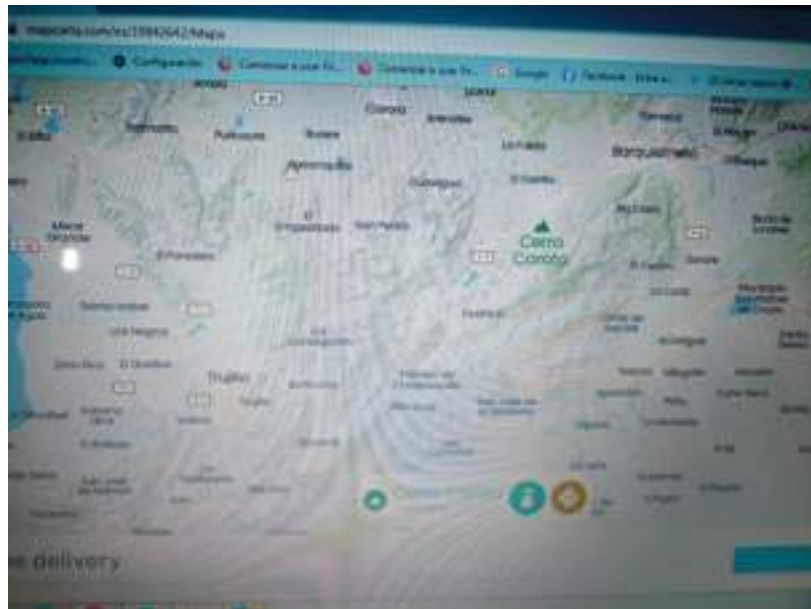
mapcarta.com/es/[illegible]/Mapa

Configuración Comenzar a usar Fi... Comenzar a usar Fi... Google Facebook

Barquisimeto

Carora

Cerro Cerrito

Trujillo

El Empedrado

Duaca

El Tocuyo

Quíbor

Siquisique

e delivery